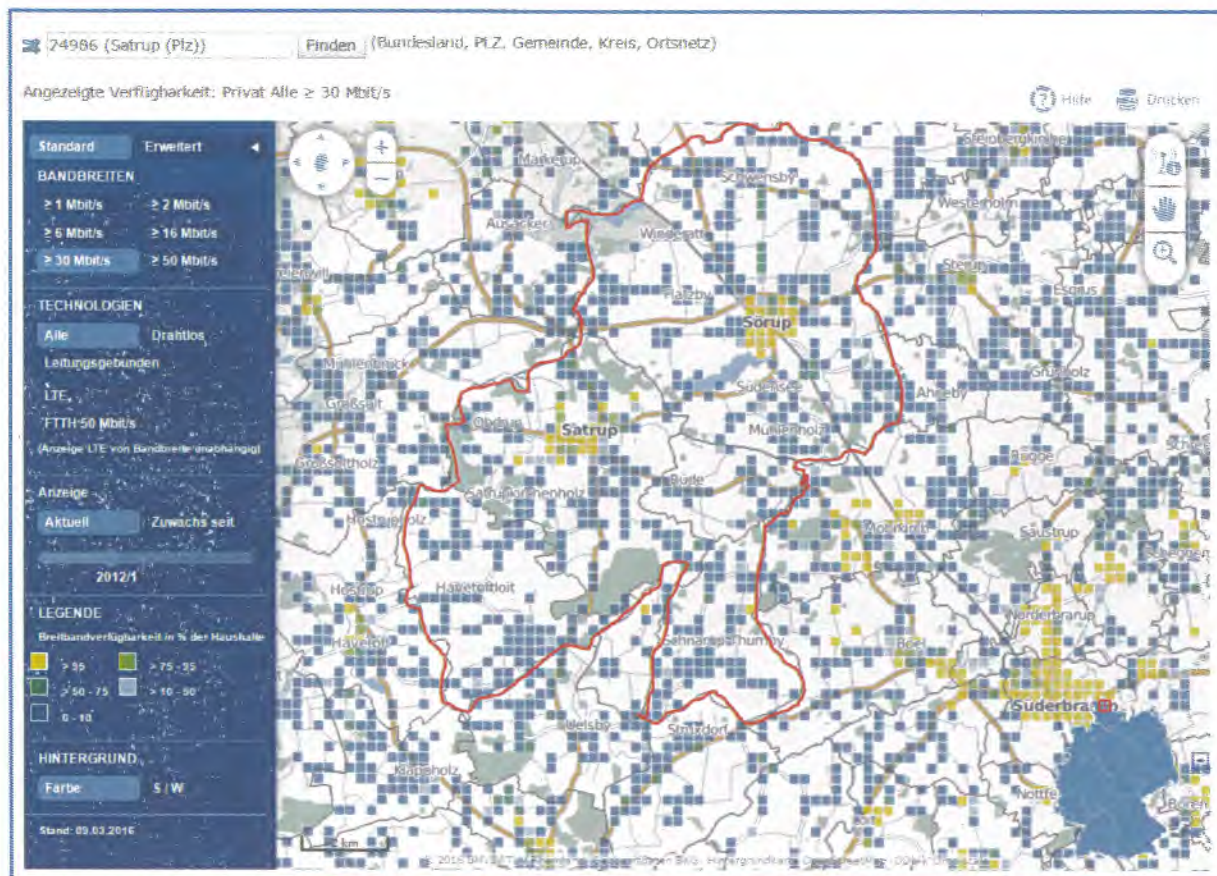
74986 (Satrup (Plz)) Finden (Bundesland, PLZ, Gemeinde, Kreis, Ortsnetz)

Angezeigte Verfügbarkeit: Privat Alle ≥ 30 Mbit/s

Hilfe Drucken

Standard Erweitert

BANDBREITEN

≥ 1 Mbit/s ≥ 2 Mbit/s
≥ 6 Mbit/s ≥ 16 Mbit/s
≥ 30 Mbit/s ≥ 50 Mbit/s

TECHNOLOGIEN

Alle Drahtlos
Leitungsgebunden
LTE
FTTH 50 Mbit/s
(Anzeige LTE von Bandbreite unabhängig)

Anzeige

Aktuell Zuwachs seit

2012/1

LEGENDE

Breitbandverfügbarkeit in % der Haushalte

> 95 > 75 - 95
> 50 - 75 > 10 - 50
0 - 10

HINTERGRUND

Farbe S/W

Stand: 09.03.2016

Markerup
Schwensby
Steinbergkirche
Westerholm
Ausacker
Wiesharde
Steinerup
Esgrus
Flatzby
Sörup
Mühlenbrück
Großsolt
Südensee
Ahneby
Grünholz
Obdrup
Satrup
Mühlenholz
Großsoltholz
Rügge
Satrupholm
Büde
Husbyholz
Mohrkirch
Saustrup
Havetoftloit
Hostrup
Havetoft
Rehberg
Norderbrarup
Schnarup-Thumby
Süderbrarup
Boel
Welsby
Struxdorf
Klappholz
Nottfeld
Boren
km
© 2016 BMVI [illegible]